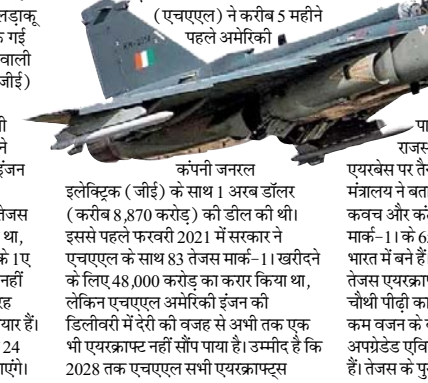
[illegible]लड़ाकू
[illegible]क गई
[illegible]वाली
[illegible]जीई)

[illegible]ी
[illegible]ने
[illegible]इंजन

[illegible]तेजस
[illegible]था,
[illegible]के।ए
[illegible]नहीं
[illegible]ह
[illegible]यार हैं।
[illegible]24
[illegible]एंगे।

(एचएएल) ने करीब 5 महीने पहले अमेरिकी

कंपनी जनरल इलेक्ट्रिक (जीई) के साथ 1 अरब डॉलर (करीब 8,870 करोड़) की डील की थी। इससे पहले फरवरी 2021 में सरकार ने एचएएल के साथ 83 तेजस मार्क-1। खरीदने के लिए 48,000 करोड़ का करार किया था, लेकिन एचएएल अमेरिकी इंजन की डिलीवरी में देरी की वजह से अभी तक एक भी एयरक्राफ्ट नहीं सौंप पाया है। उम्मीद है कि 2028 तक एचएएल सभी एयरक्राफ्ट्स

पा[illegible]
राजस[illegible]
एयरबेस पर तै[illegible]
मंत्रालय ने बत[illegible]
कवच और कं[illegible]
मार्क-1। के 6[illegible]
भारत में बने हैं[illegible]
तेजस एयरक्राफ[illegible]
चौथी पीढ़ी का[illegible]
कम वजन के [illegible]
अपग्रेडेड एवि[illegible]
हैं। तेजस के पु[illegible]